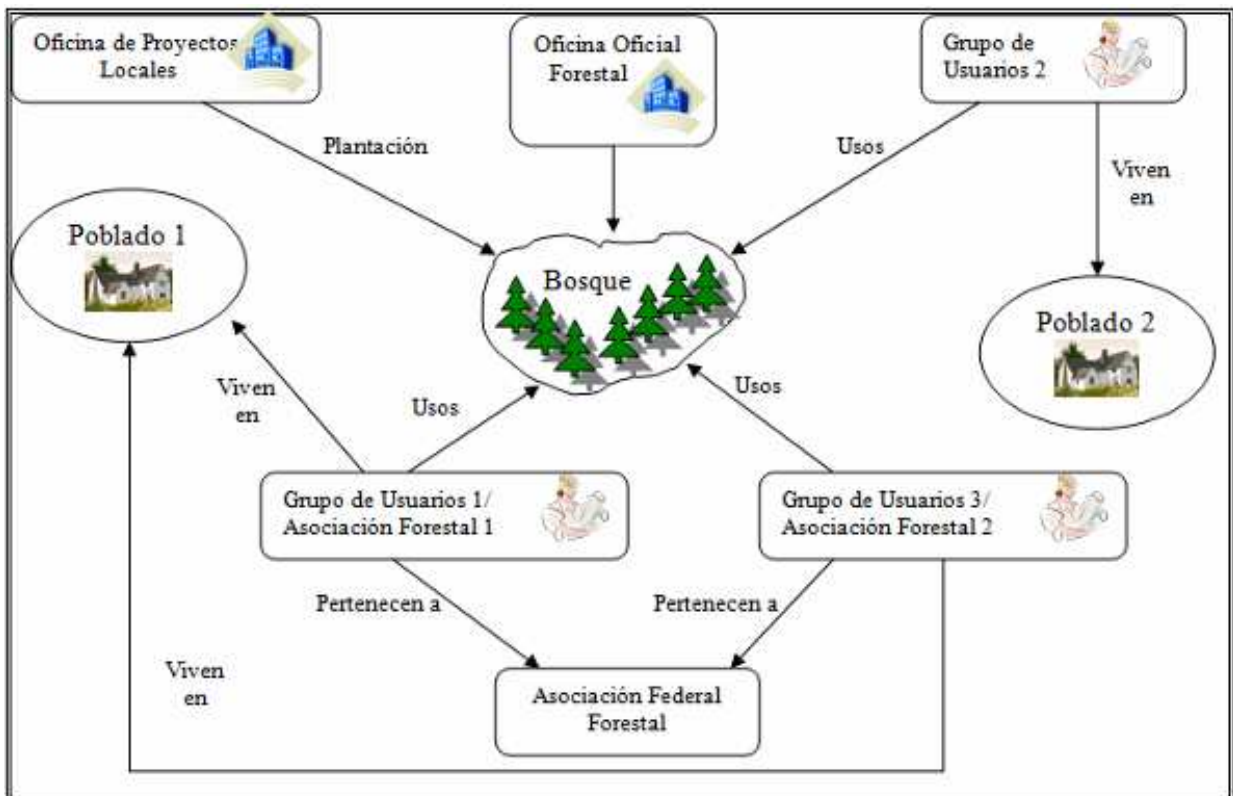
Oficina de Proyectos Locales

Oficina Oficial Forestal

Grupo de Usuarios 2

Plantación

Usos

Viven en

Poblado 1

Bosque

Poblado 2

Viven en

Usos

Usos

Grupo de Usuarios 1/ Asociación Forestal 1

Grupo de Usuarios 3/ Asociación Forestal 2

Pertenecen a

Pertenecen a

Viven en

Asociación Federal Forestal